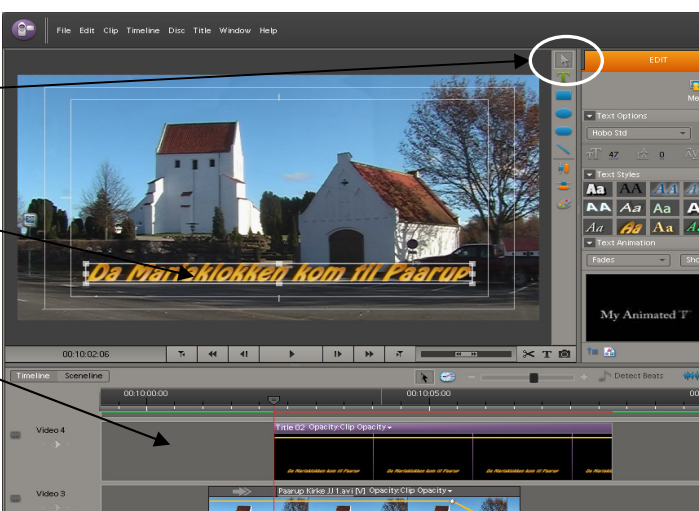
File Edit Clip Timeline Disc Title Window Help

EDIT

Me

Text Options

Hobo Std

47 0

Text Styles

Aa AA Aa Aa AA Aa Aa A Aa Aa Aa A

Text Animation

Fades

My Animated T

Da Mariaklokken kom til Paarup

00:10:02:06

Timeline Sceneline

Detect Beats

00:10:00:00

00:10:05:00

Video 4

Title 02 Opacity:Clip Opacity

Da Mariaklokken kom til Paarup

Da Mariaklokken kom til Paarup

Da Mariaklokken kom til Paarup

Da Mariaklokken kom til Paarup

Video 3

Paarup Kirke JJ 1.avi [V] Opacity:Clip Opacity